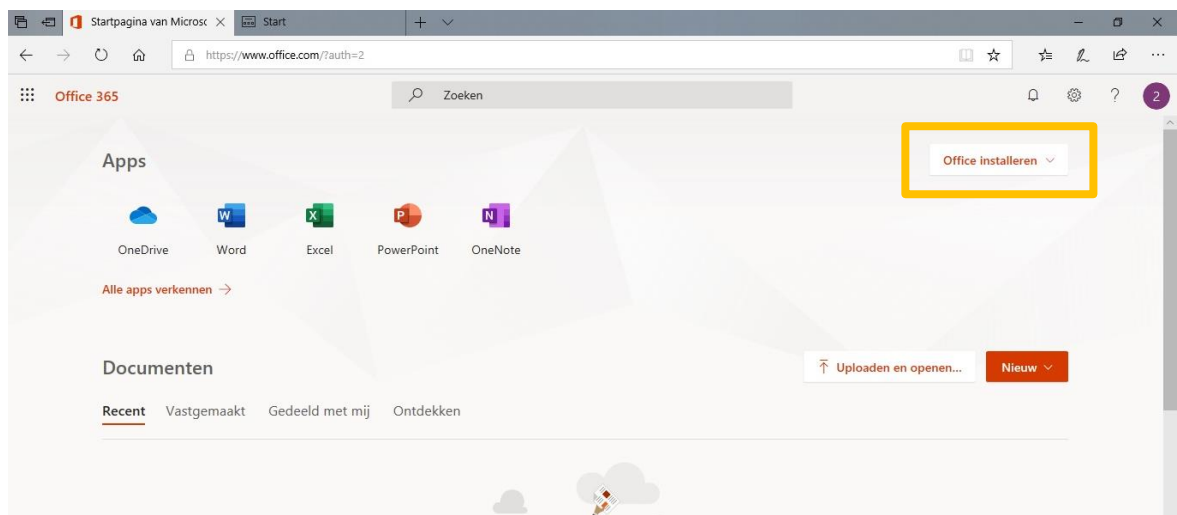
Startpagina van Microsc ×
Start

https://www.office.com/?auth=2

Office 365
Zoeken
2

Apps

Office installeren

OneDrive
Word
Excel
PowerPoint
OneNote

Alle apps verkennen →

Documenten

Uploaden en openen...
Nieuw

Recent Vastgemaakt Gedeeld met mij Ontdekken